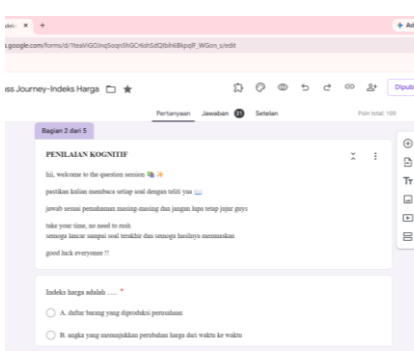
ss Journey-Indeks Harga

Pertanyaan Jawaban 31 Setelan

Poin total: 100

Bagian 2 dari 5

PENILAIAN KOGNITIF

hii, welcome to the question session 📚✨

pastikan kalian membaca setiap soal dengan teliti ya 👀

jawab sesuai pemahaman masing-masing dan jangan lupa tetap jujur guys

take your time, no need to rush
semoga lancar sampai soal terakhir dan semoga hasilnya memuaskan

good luck everyone !!

Indeks harga adalah .... *

A. daftar barang yang diproduksi perusahaan

B. angka yang menunjukkan perubahan harga dari waktu ke waktu

Tт